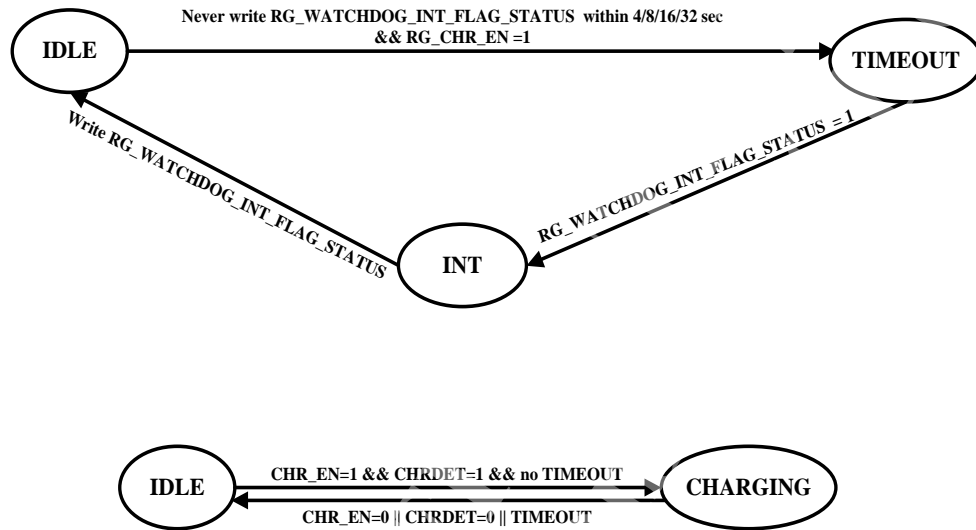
Never write RG_WATCHDOG_INT_FLAG_STATUS within 4/8/16/32 sec && RG_CHR_EN =1

IDLE

TIMEOUT

Write RG_WATCHDOG_INT_FLAG_STATUS

RG_WATCHDOG_INT_FLAG_STATUS = 1

INT

IDLE

CHR_EN=1 && CHRDET=1 && no TIMEOUT

CHARGING

CHR_EN=0 || CHRDET=0 || TIMEOUT